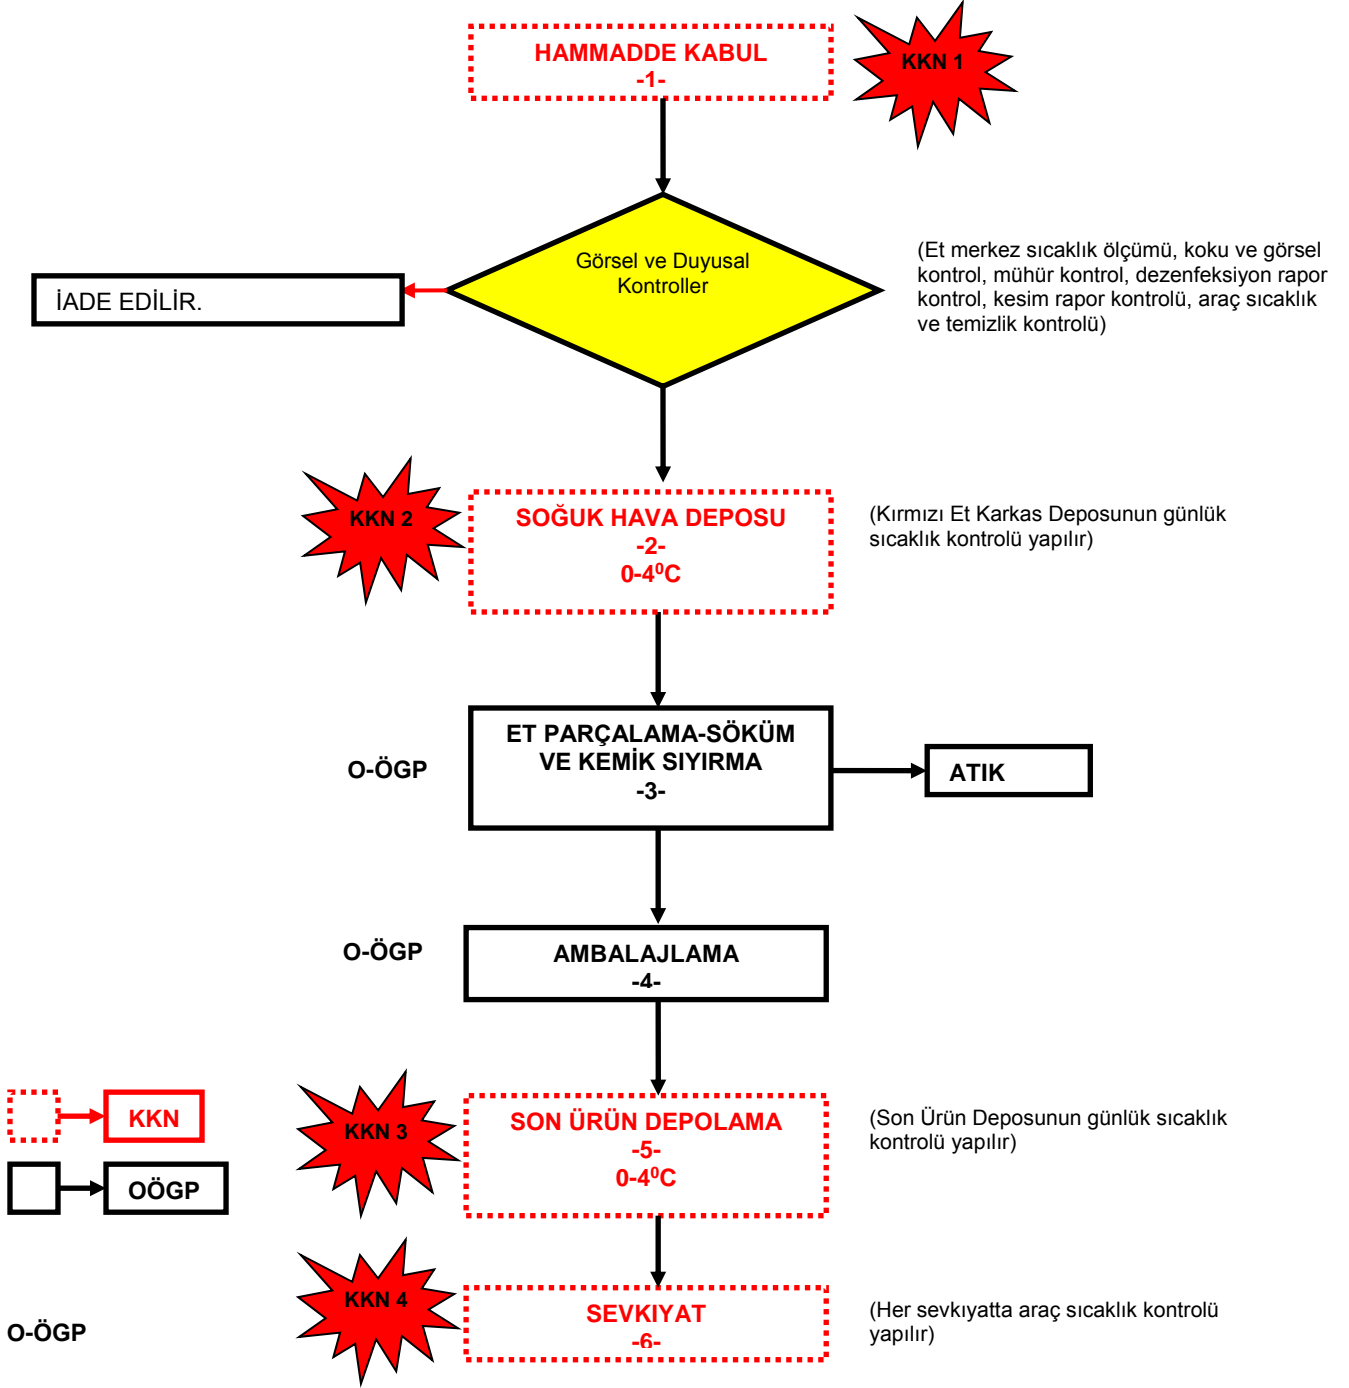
HAMMADDE KABUL
-1-

KKN 1

Görsel ve Duyusal Kontroller

İADE EDİLİR.

(Et merkez sıcaklık ölçümü, koku ve görsel kontrol, mühür kontrol, dezenfeksiyon rapor kontrol, kesim rapor kontrolü, araç sıcaklık ve temizlik kontrolü)

KKN 2

SOĞUK HAVA DEPOSU
-2-
0-4$^0$C

(Kırmızı Et Karkas Deposunun günlük sıcaklık kontrolü yapılır)

O-ÖGP

ET PARÇALAMA-SÖKÜM VE KEMİK SIYIRMA
-3-

ATIK

O-ÖGP

AMBALAJLAMA
-4-

KKN

OÖGP

KKN 3

SON ÜRÜN DEPOLAMA
-5-
0-4$^0$C

(Son Ürün Deposunun günlük sıcaklık kontrolü yapılır)

KKN 4

O-ÖGP

SEVKIYAT
-6-

(Her sevkıyatta araç sıcaklık kontrolü yapılır)